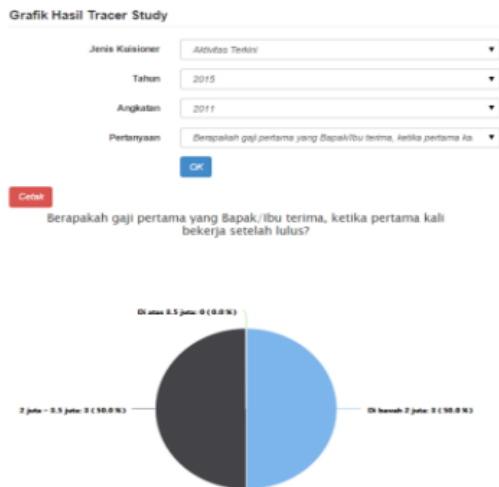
Grafik Hasil Tracer Study

Jenis Kuisioner
Aktivitas Terkini

Tahun
2015

Angkatan
2011

Pertanyaan
Berapakah gaji pertama yang Bapak/Ibu terima, ketika pertama ka

OK

Cetak

Berapakah gaji pertama yang Bapak/Ibu terima, ketika pertama kali bekerja setelah lulus?

Di atas 3.5 juta: 0 ( 0.0 % )

2 juta - 3.5 juta: 3 ( 50.0 % )

Di bawah 2 juta: 3 ( 50.0 % )